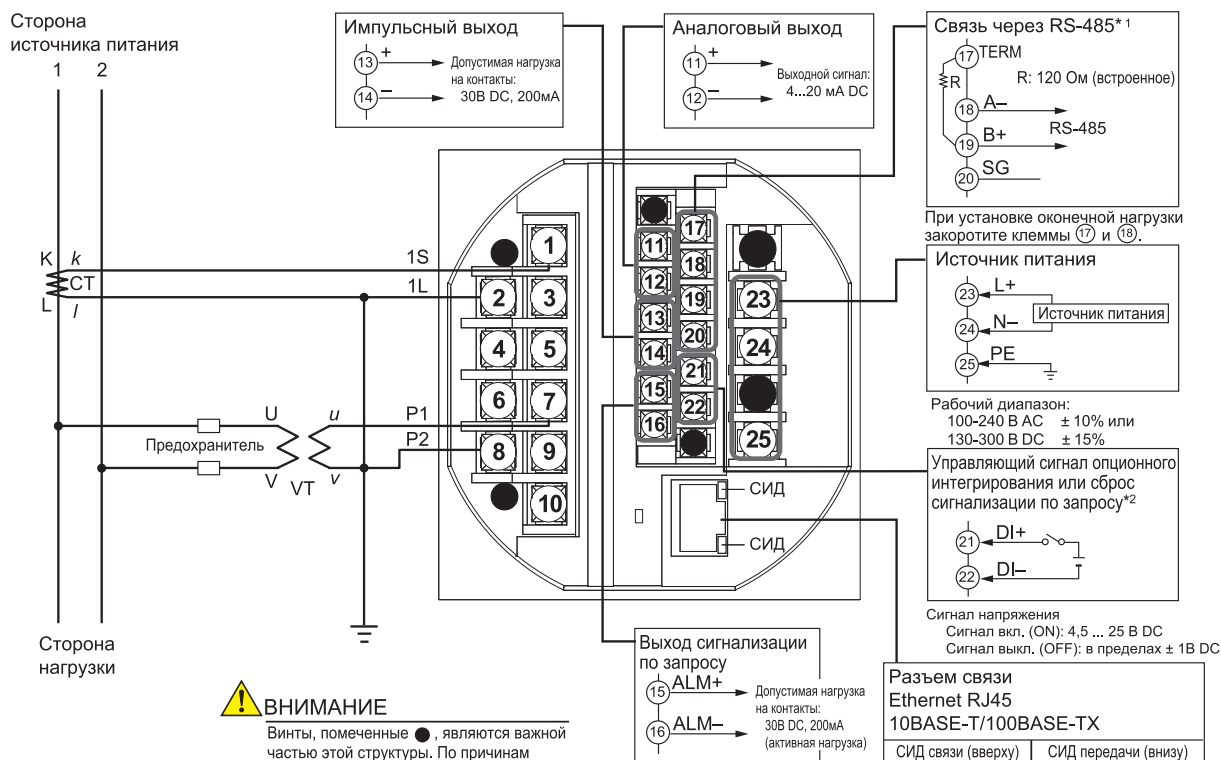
Сторона источника питания
1 2

Импульсный выход
13 +
14 –
Допустимая нагрузка на контакты: 30В DC, 200мА

Аналоговый выход
11 +
12 –
Выходной сигнал: 4...20 мА DC

Связь через RS-485*1
17 TERM
R
R: 120 Ом (встроенное)
18 A–
19 B+
RS-485
20 SG

При установке оконечной нагрузки закоротите клеммы ⑰ и ⑱.

K k
CT
L l
1S
1L

1 2 3 4 5 6 7 8 9 10
11 12 13 14 15 16 17 18 19 20 21 22 23 24 25

Источник питания
23 L+
24 N–
Источник питания
25 PE

Рабочий диапазон:
100-240 В AC ± 10% или
130-300 В DC ± 15%

U u
P1
P2
Предохранитель
V VT v

СИД
СИД

Управляющий сигнал опционного интегрирования или сброс сигнализации по запросу*2
21 DI+
22 DI–

Сигнал напряжения
Сигнал вкл. (ON): 4,5 ... 25 В DC
Сигнал выкл. (OFF): в пределах ± 1В DC

Сторона нагрузки

Выход сигнализации по запросу
15 ALM+
16 ALM–
Допустимая нагрузка на контакты: 30В DC, 200мА (активная нагрузка)

Разъем связи
Ethernet RJ45
10BASE-T/100BASE-TX
СИД связи (вверху) | СИД передачи (внизу)

ВНИМАНИЕ
Винты, помеченные ●, являются важной частью этой структуры. По причинам